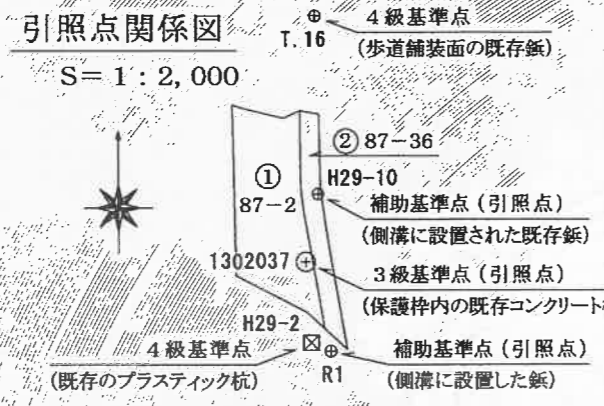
引照点関係図

S＝1：2,000

T.16

4級基準点

（歩道舗装面の既存鋲）

② 87−36

①

87−2

H29−10

補助基準点（引照点）

（側溝に設置された既存鋲）

1302037

3級基準点（引照点）

（保護枠内の既存コンクリート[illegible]

H29−2

4級基準点

（既存のプラスティック杭）

R1

補助基準点（引照点）

（側溝に設置した鋲）